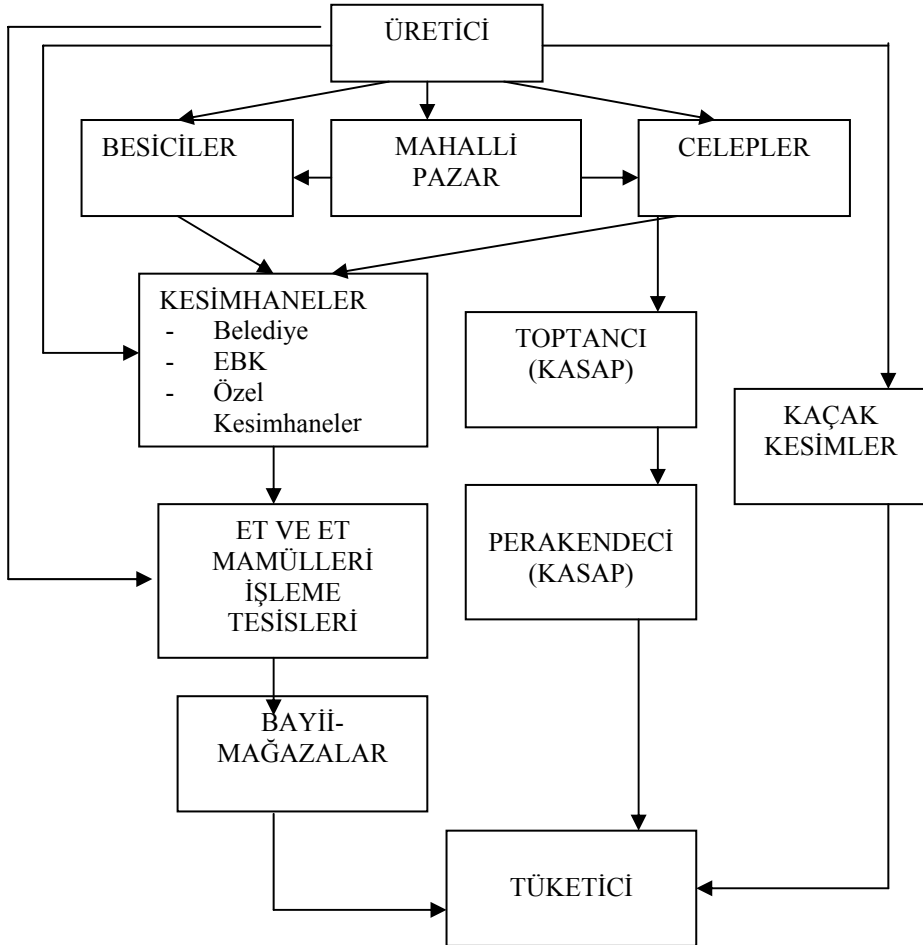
ÜRETİCİ

BESİCİLER

MAHALLİ PAZAR

CELEPLER

KESİMHANELER
- Belediye
- EBK
- Özel Kesimhaneler

TOPTANCI (KASAP)

KAÇAK KESİMLER

ET VE ET MAMÜLLERİ İŞLEME TESİSLERİ

PERAKENDECİ (KASAP)

BAYİİ-MAĞAZALAR

TÜKETİCİ